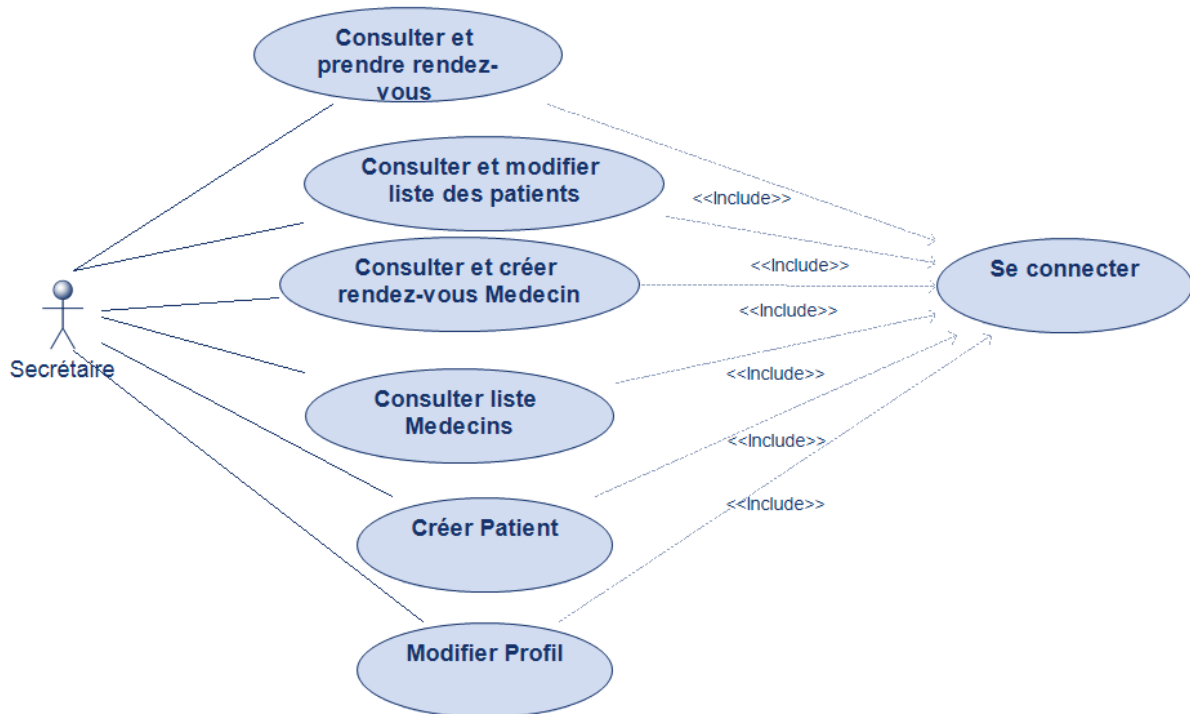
Consulter et prendre rendez-vous

Consulter et modifier liste des patients

<<Include>>

Consulter et créer rendez-vous Medecin

<<Include>>

Se connecter

<<Include>>

Secrétaire

<<Include>>

Consulter liste Medecins

<<Include>>

Créer Patient

<<Include>>

Modifier Profil